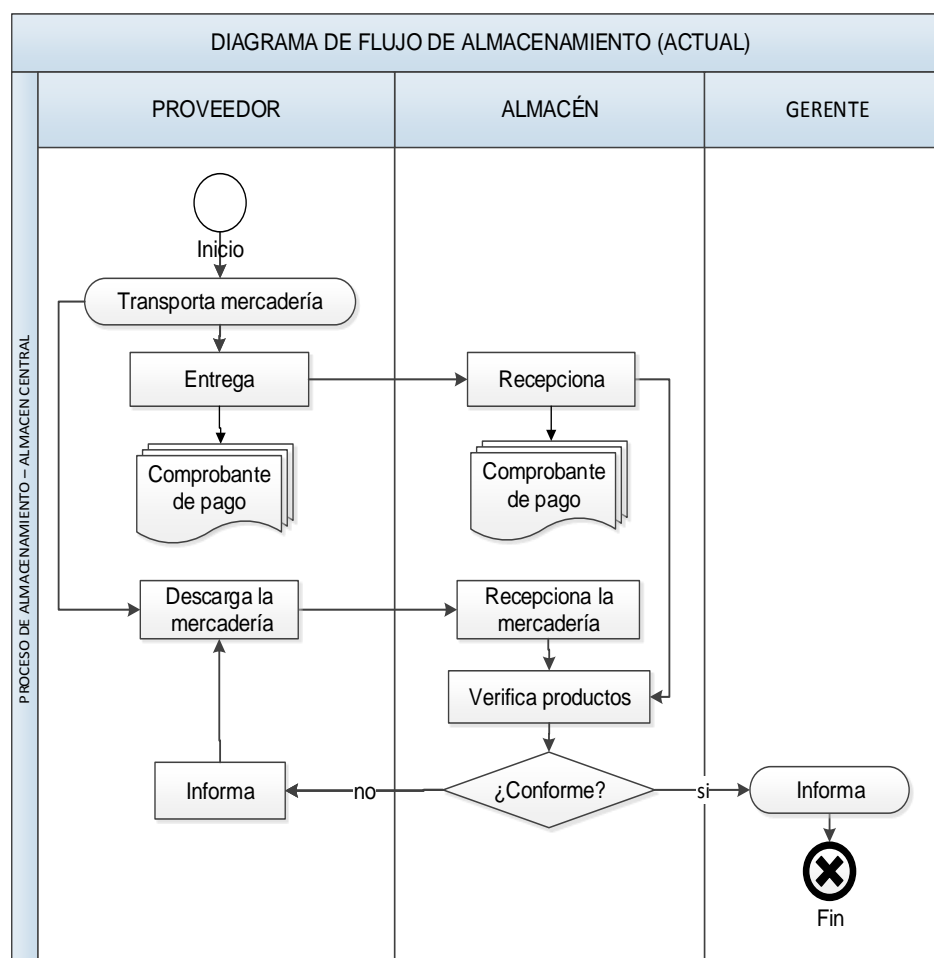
DIAGRAMA DE FLUJO DE ALMACENAMIENTO (ACTUAL)

PROCESO DE ALMACENAMIENTO – ALMACEN CENTRAL

PROVEEDOR

ALMACÉN

GERENTE

Inicio

Transporta mercadería

Entrega

Comprobante de pago

Descarga la mercadería

Informa

Recepciona

Comprobante de pago

Recepciona la mercadería

Verifica productos

¿Conforme?

no

si

Informa

Fin